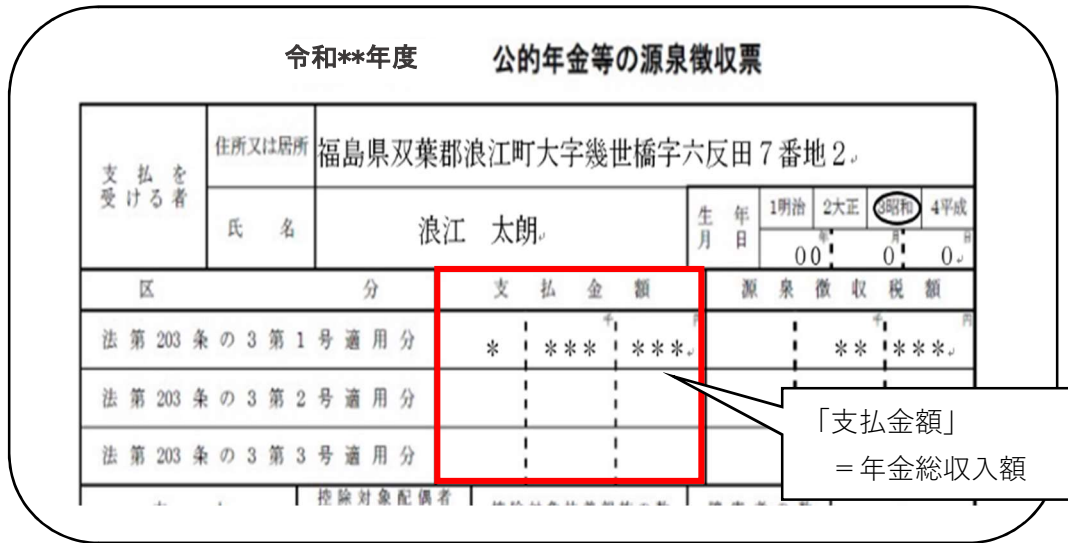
令和**年度　公的年金等の源泉徴収票

| 支払を受ける者 | 住所又は居所 | 福島県双葉郡浪江町大字幾世橋字六反田７番地２ | | | |
|---|---|---|---|---|---|
| | 氏名 | 浪江　太朗 | 生年月日 | 1明治 2大正 3昭和 4平成 | 00年 0月 0日 |

| 区分 | 支払金額 | 源泉徴収税額 |
|---|---|---|
| 法第 203 条の 3 第 1 号適用分 | ＊ 千 ＊＊＊ 円 ＊＊＊ | 千 ＊＊ 円 ＊＊＊ |
| 法第 203 条の 3 第 2 号適用分 | | |
| 法第 203 条の 3 第 3 号適用分 | | |

控除対象配偶者

「支払金額」
＝年金総収入額